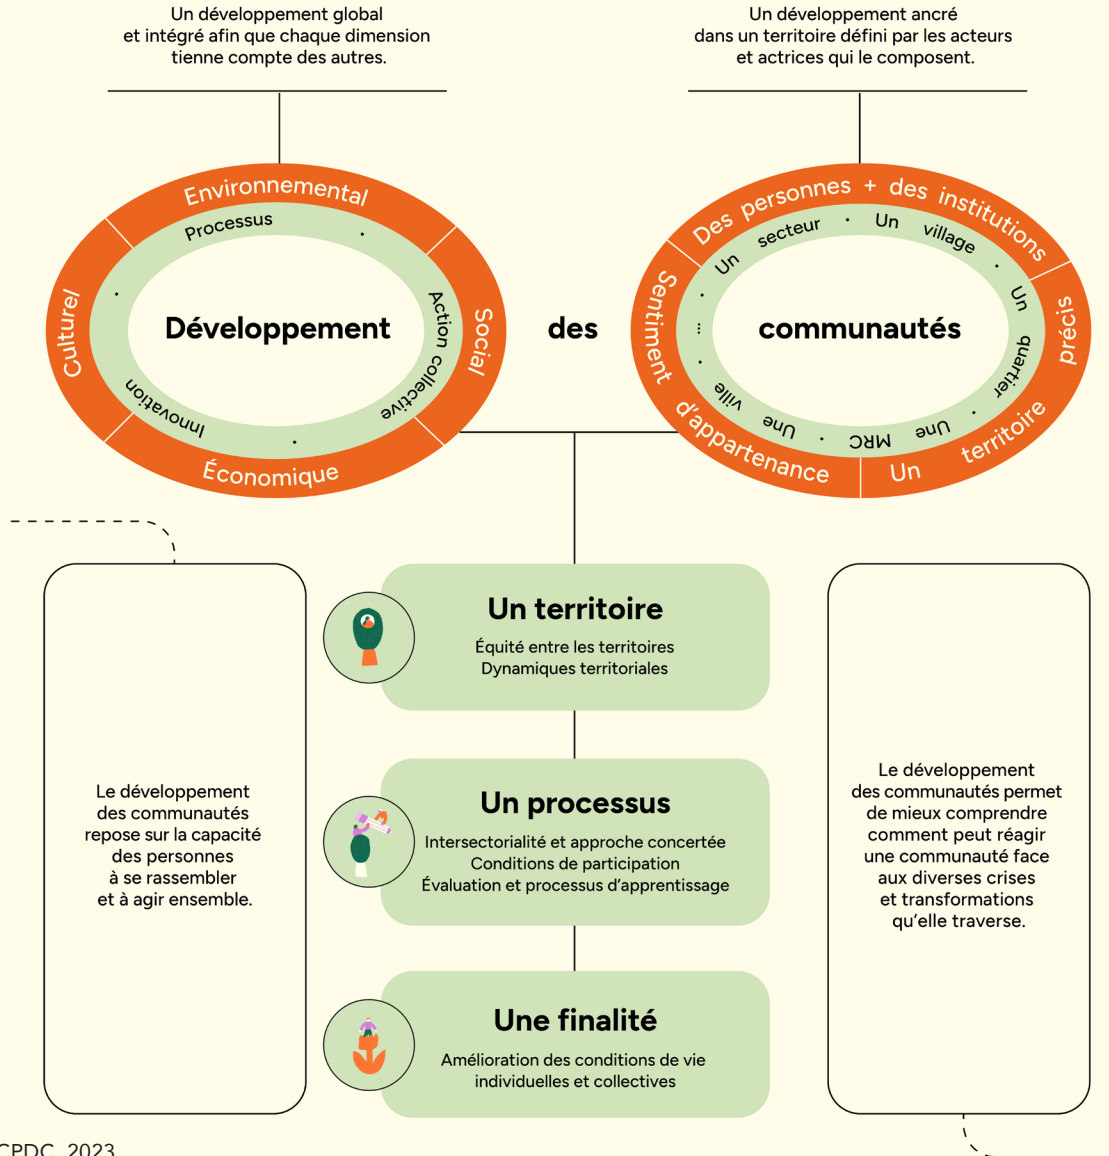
Un développement global et intégré afin que chaque dimension tienne compte des autres.

Un développement ancré dans un territoire défini par les acteurs et actrices qui le composent.

Environnemental

Social

Économique

Culturel

Processus

Action collective

Innovation

Développement

des

communautés

Des personnes + des institutions

précis

Un territoire

Sentiment d'appartenance

Un secteur · Un village · Un quartier · Une MRC · Une ville · ...

Un territoire

Équité entre les territoires
Dynamiques territoriales

Un processus

Intersectorialité et approche concertée
Conditions de participation
Évaluation et processus d'apprentissage

Une finalité

Amélioration des conditions de vie individuelles et collectives

Le développement des communautés repose sur la capacité des personnes à se rassembler et à agir ensemble.

Le développement des communautés permet de mieux comprendre comment peut réagir une communauté face aux diverses crises et transformations qu'elle traverse.

CPDC, 2023